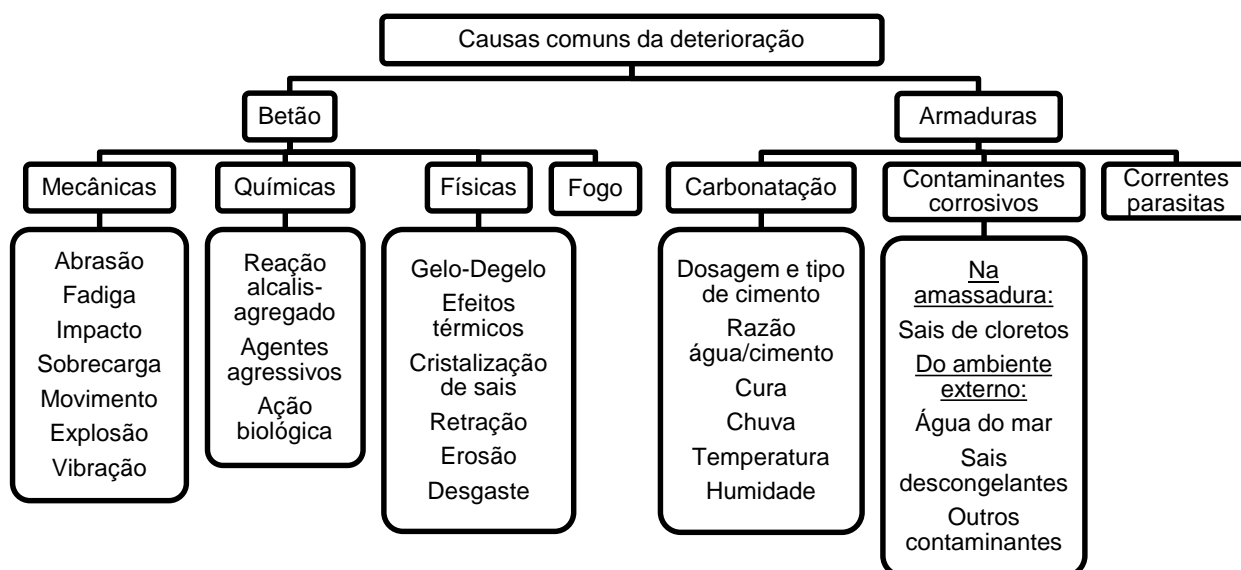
Causas comuns da deterioração

Betão

Armaduras

Mecânicas

Químicas

Físicas

Fogo

Carbonatação

Contaminantes corrosivos

Correntes parasitas

Abrasão
Fadiga
Impacto
Sobrecarga
Movimento
Explosão
Vibração

Reação alcalis-agregado
Agentes agressivos
Ação biológica

Gelo-Degelo
Efeitos térmicos
Cristalização de sais
Retração
Erosão
Desgaste

Dosagem e tipo de cimento
Razão água/cimento
Cura
Chuva
Temperatura
Humidade

Na amassadura:
Sais de cloretos
Do ambiente externo:
Água do mar
Sais descongelantes
Outros contaminantes